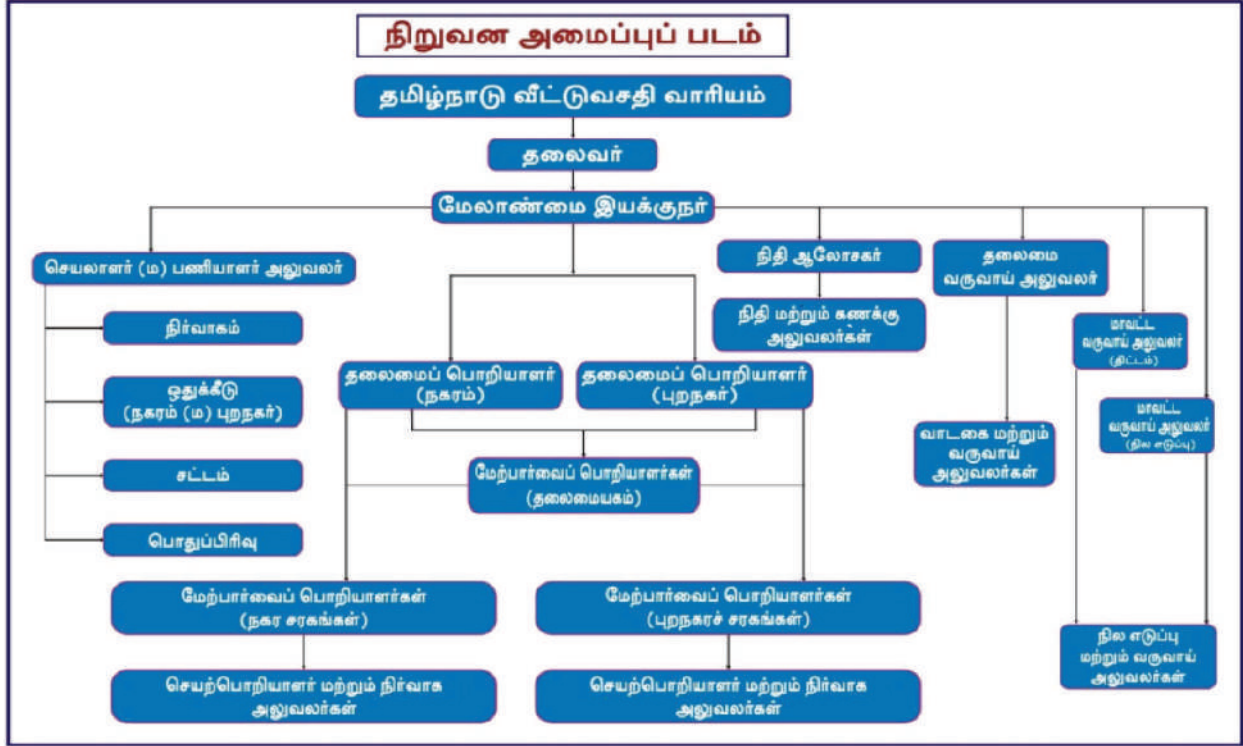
நிறுவன அமைப்புப் படம்

தமிழ்நாடு வீட்டுவசதி வாரியம்

தலைவர்

மேலாண்மை இயக்குநர்

செயலாளர் (ம) பணியாளர் அலுவலர்

நிர்வாகம்

ஒதுக்கீடு (நகரம் (ம) புறநகர்)

சட்டம்

பொதுப்பிரிவு

தலைமைப் பொறியாளர் (நகரம்)

தலைமைப் பொறியாளர் (புறநகர்)

மேற்பார்வைப் பொறியாளர்கள் (தலைமையகம்)

மேற்பார்வைப் பொறியாளர்கள் (நகர சரகங்கள்)

செயற்பொறியாளர் மற்றும் நிர்வாக அலுவலர்கள்

மேற்பார்வைப் பொறியாளர்கள் (புறநகரச் சரகங்கள்)

செயற்பொறியாளர் மற்றும் நிர்வாக அலுவலர்கள்

நிதி ஆலோசகர்

நிதி மற்றும் கணக்கு அலுவலர்கள்

தலைமை வருவாய் அலுவலர்

வாடகை மற்றும் வருவாய் அலுவலர்கள்

மாவட்ட வருவாய் அலுவலர் (திட்டம்)

மாவட்ட வருவாய் அலுவலர் (நில எடுப்பு)

நில எடுப்பு மற்றும் வருவாய் அலுவலர்கள்